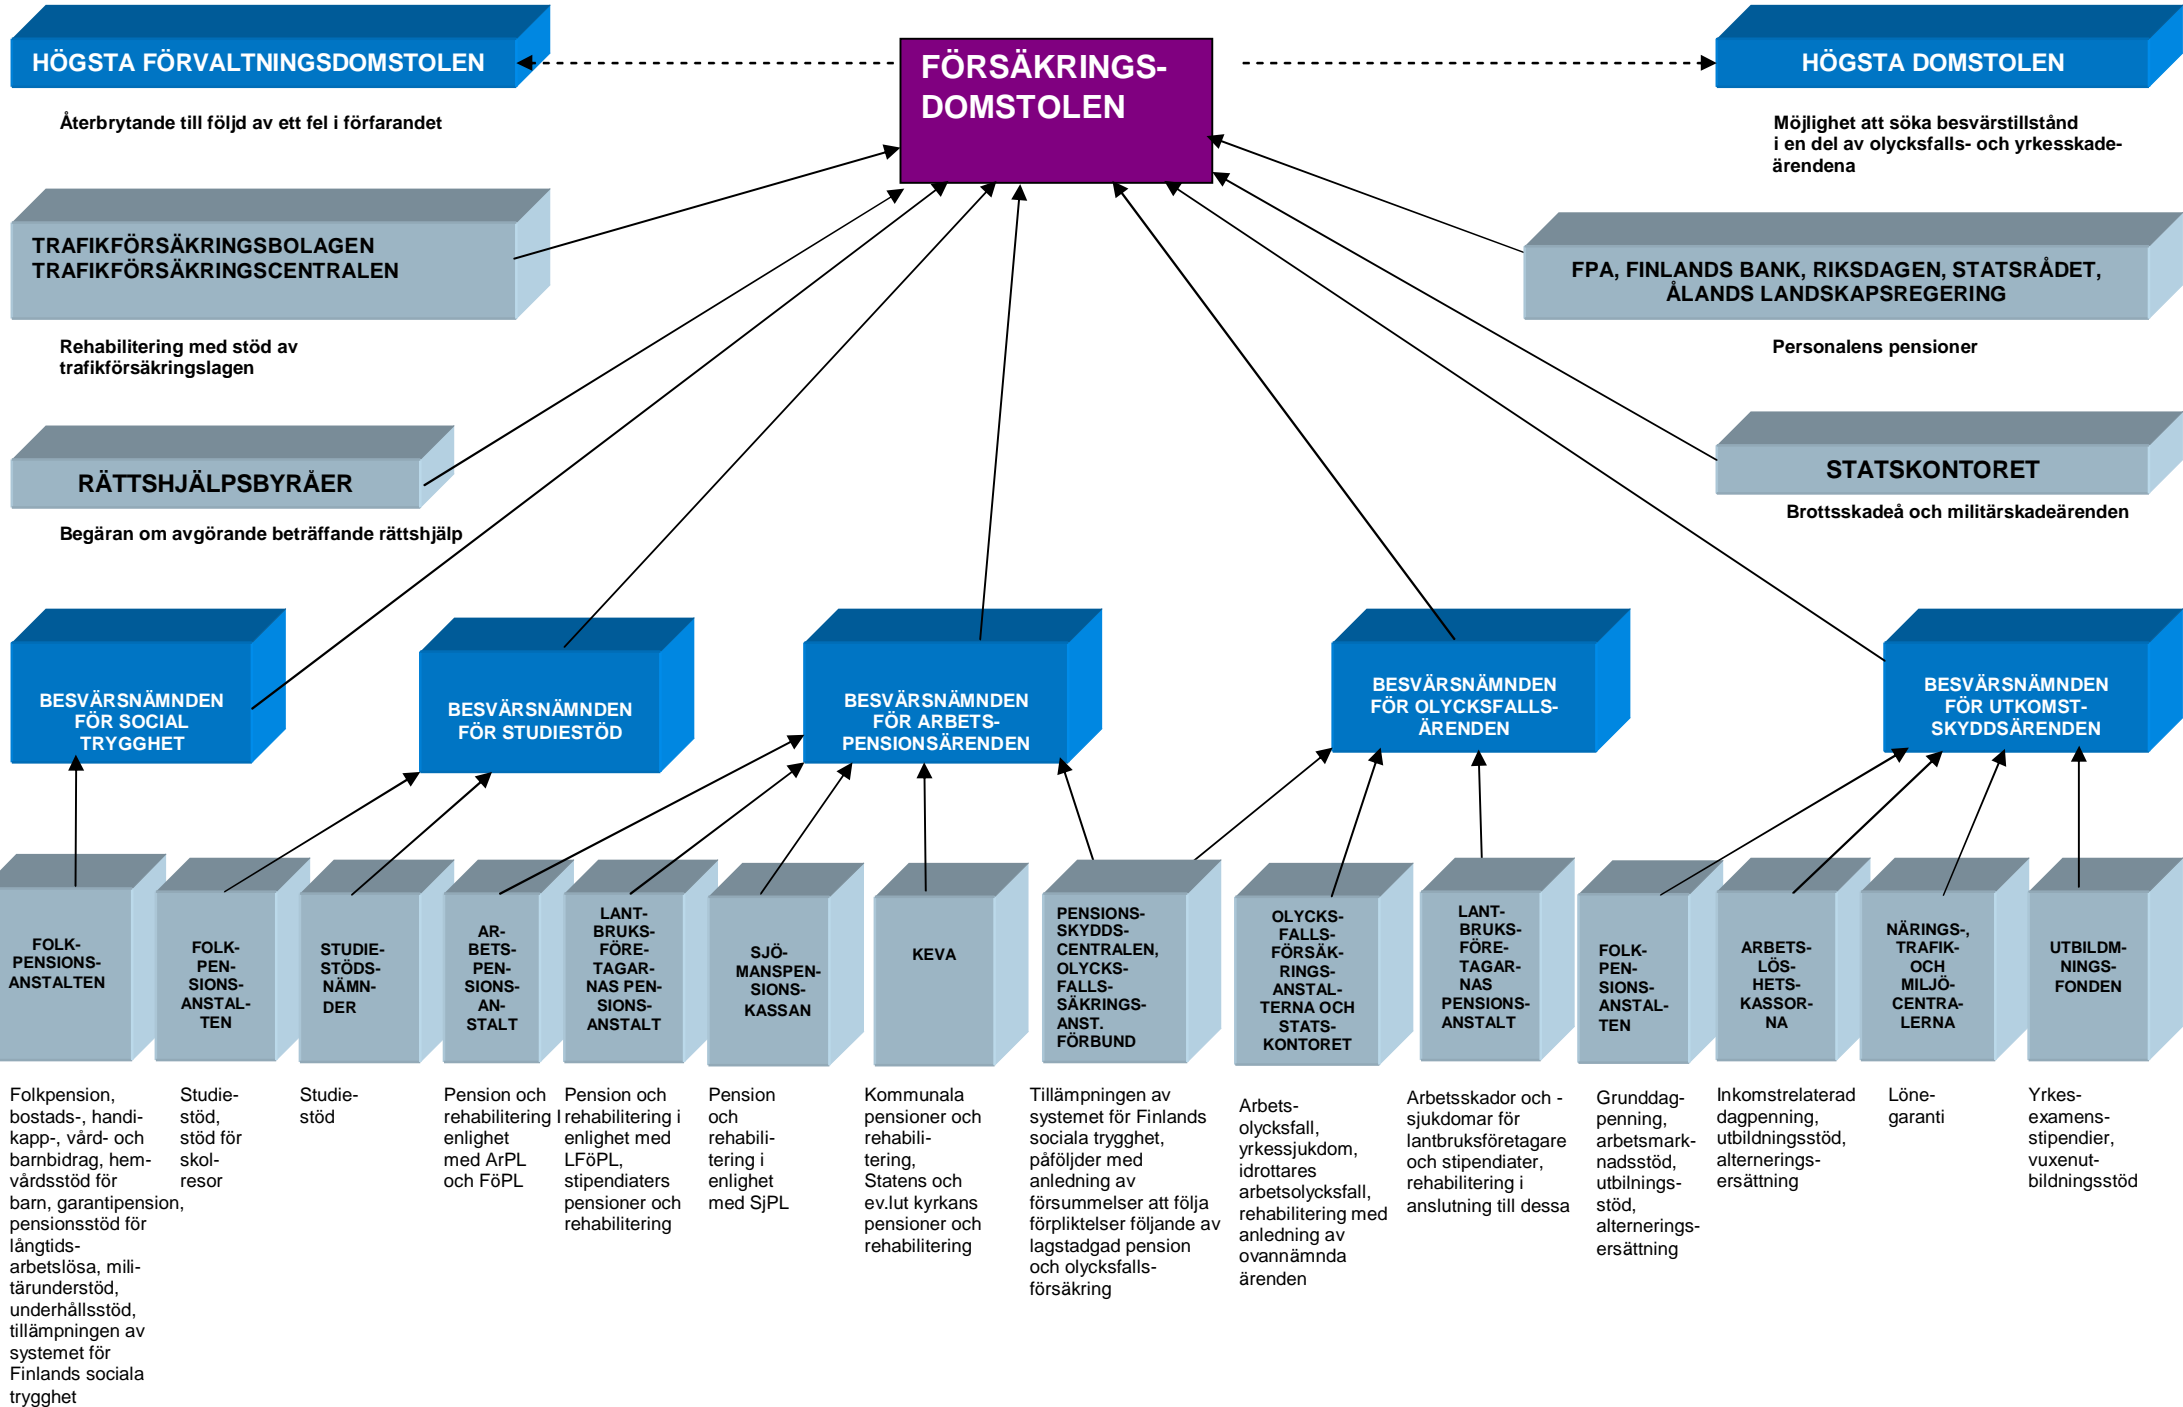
HÖGSTA FÖRVALTNINGSDOMSTOLEN

Återbrytande till följd av ett fel i förfarandet

FÖRSÄKRINGSDOMSTOLEN

HÖGSTA DOMSTOLEN

Möjlighet att söka besvärstillstånd i en del av olycksfalls- och yrkesskadeärendena

TRAFIKFÖRSÄKRINGSBOLAGEN
TRAFIKFÖRSÄKRINGSCENTRALEN

Rehabilitering med stöd av trafikförsäkringslagen

FPA, FINLANDS BANK, RIKSDAGEN, STATSRÅDET, ÅLANDS LANDSKAPSREGERING

Personalens pensioner

RÄTTSHJÄLPSBYRÅER

Begäran om avgörande beträffande rättshjälp

STATSKONTORET

Brottsskadeå och militärskadeärenden

BESVÄRSNÄMNDEN FÖR SOCIAL TRYGGHET

BESVÄRSNÄMNDEN FÖR STUDIESTÖD

BESVÄRSNÄMNDEN FÖR ARBETSPENSIONSÄRENDEN

BESVÄRSNÄMNDEN FÖR OLYCKSFALLSÄRENDEN

BESVÄRSNÄMNDEN FÖR UTKOMSTSKYDDSÄRENDEN

FOLKPENSIONSANSTALTEN

FOLKPENSIONSANSTALTEN

STUDIESTÖDSNÄMNDER

ARBETSPENSIONSANSTALT

LANTBRUKSFÖRETAGARNAS PENSIONSANSTALT

SJÖMANSPENSIONSKASSAN

KEVA

PENSIONSSKYDDSCENTRALEN, OLYCKSFALLSSÄKRINGSANST. FÖRBUND

OLYCKSFALLSFÖRSÄKRINGSANSTALTERNA OCH STATSKONTORET

LANTBRUKSFÖRETAGARNAS PENSIONSANSTALT

FOLKPENSIONSANSTALTEN

ARBETSLÖSHETSKASSORNA

NÄRINGS-, TRAFIK- OCH MILJÖCENTRALERNA

UTBILDNINGSFONDEN

Folkpension, bostads-, handikapp-, vård- och barnbidrag, hemvårdsstöd för barn, garantipension, pensionsstöd för långtidsarbetslösa, militärunderstöd, underhållsstöd, tillämpningen av systemet för Finlands sociala trygghet

Studiestöd, stöd för skolresor

Studiestöd

Pension och rehabilitering i enlighet med ArPL och FöPL

Pension och rehabilitering i enlighet med LFöPL, stipendiaters pensioner och rehabilitering

Pension och rehabilitering i enlighet med SjPL

Kommunala pensioner och rehabilitering, Statens och ev.lut kyrkans pensioner och rehabilitering

Tillämpningen av systemet för Finlands sociala trygghet, påföljder med anledning av försummelser att följa förpliktelser följande av lagstadgad pension och olycksfallsförsäkring

Arbetsolycksfall, yrkessjukdom, idrottares arbetsolycksfall, rehabilitering med anledning av ovannämnda ärenden

Arbetsskador och -sjukdomar för lantbruksföretagare och stipendiater, rehabilitering i anslutning till dessa

Grunddagpenning, arbetsmarknadsstöd, utbilningsstöd, alterneringsersättning

Inkomstrelaterad dagpenning, utbildningsstöd, alterneringsersättning

Lönegaranti

Yrkesexamensstipendier, vuxenutbildningsstöd